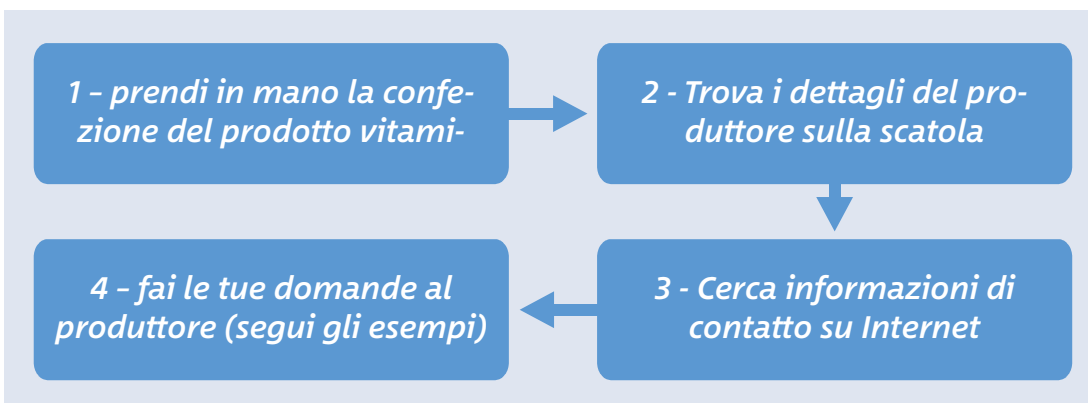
1 – prendi in mano la confezione del prodotto vitami-

2 - Trova i dettagli del produttore sulla scatola

3 - Cerca informazioni di contatto su Internet

4 – fai le tue domande al produttore (segui gli esempi)